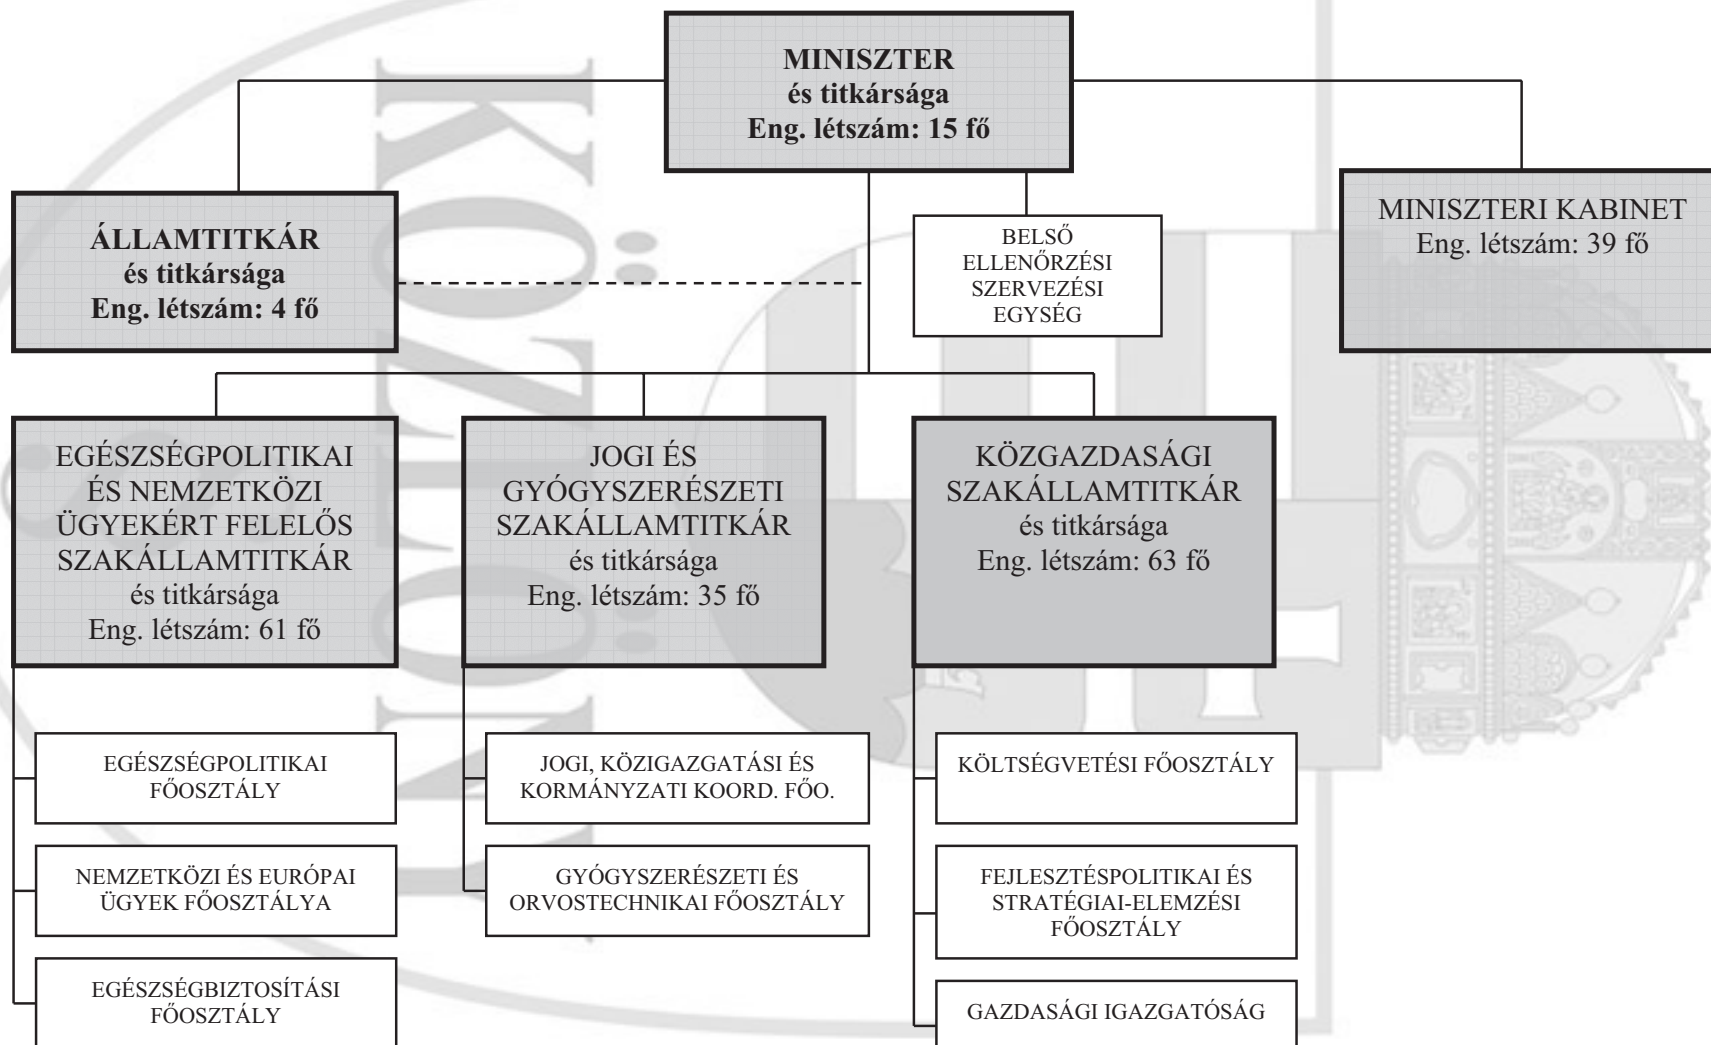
MINISZTER
és titkársága
Eng. létszám: 15 fő

ÁLLAMTITKÁR
és titkársága
Eng. létszám: 4 fő

BELSŐ ELLENŐRZÉSI SZERVEZÉSI EGYSÉG

MINISZTERI KABINET
Eng. létszám: 39 fő

EGÉSZSÉGPOLITIKAI ÉS NEMZETKÖZI ÜGYEKÉRT FELELŐS SZAKÁLLAMTITKÁR
és titkársága
Eng. létszám: 61 fő

EGÉSZSÉGPOLITIKAI FŐOSZTÁLY

NEMZETKÖZI ÉS EURÓPAI ÜGYEK FŐOSZTÁLYA

EGÉSZSÉGBIZTOSÍTÁSI FŐOSZTÁLY

JOGI ÉS GYÓGYSZERÉSZETI SZAKÁLLAMTITKÁR
és titkársága
Eng. létszám: 35 fő

JOGI, KÖZIGAZGATÁSI ÉS KORMÁNYZATI KOORD. FŐO.

GYÓGYSZERÉSZETI ÉS ORVOSTECHNIKAI FŐOSZTÁLY

KÖZGAZDASÁGI SZAKÁLLAMTITKÁR
és titkársága
Eng. létszám: 63 fő

KÖLTSÉGVETÉSI FŐOSZTÁLY

FEJLESZTÉSPOLITIKAI ÉS STRATÉGIAI-ELEMZÉSI FŐOSZTÁLY

GAZDASÁGI IGAZGATÓSÁG